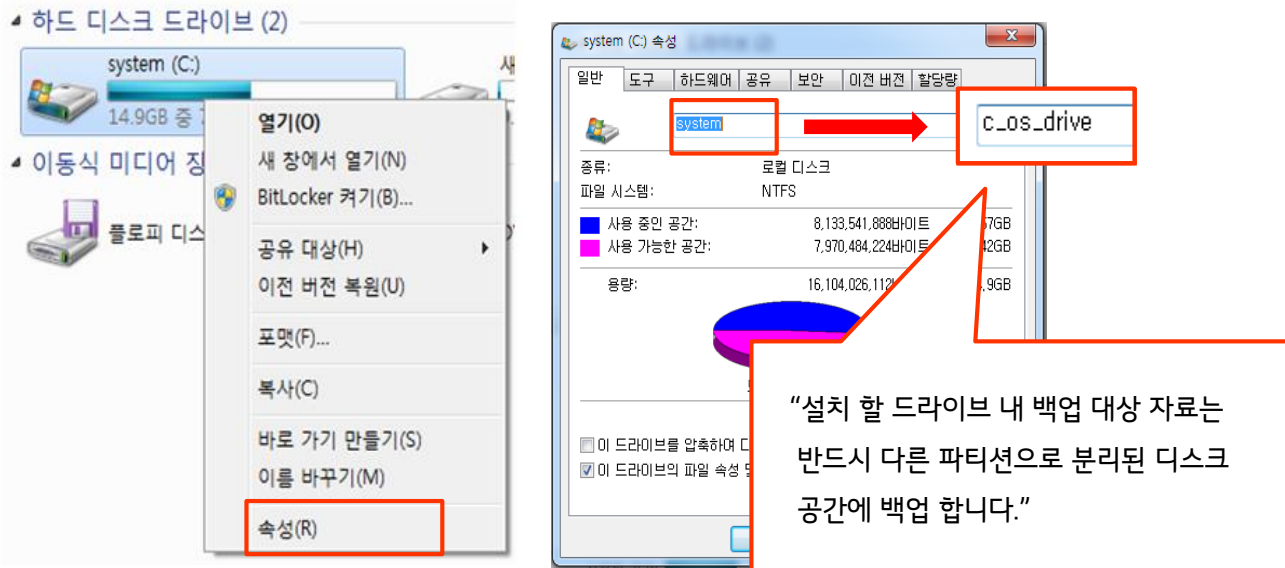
하드 디스크 드라이브 (2)

system (C:)

14.9GB 중 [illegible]

이동식 미디어 장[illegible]

플로피 디스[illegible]

열기(O)
새 창에서 열기(N)
BitLocker 켜기(B)...
공유 대상(H)
이전 버전 복원(U)
포맷(F)...
복사(C)
바로 가기 만들기(S)
이름 바꾸기(M)
속성(R)

system (C:) 속성

일반 | 도구 | 하드웨어 | 공유 | 보안 | 이전 버전 | 할당량

system

c_os_drive

종류: 로컬 디스크
파일 시스템: NTFS

사용 중인 공간: 8,133,541,888바이트 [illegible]7GB
사용 가능한 공간: 7,970,484,224바이트 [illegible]42GB

용량: 16,104,026,11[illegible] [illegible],9GB

이 드라이브를 압축하여 디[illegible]
이 드라이브의 파일 속성 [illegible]

“설치 할 드라이브 내 백업 대상 자료는 반드시 다른 파티션으로 분리된 디스크 공간에 백업 합니다.”